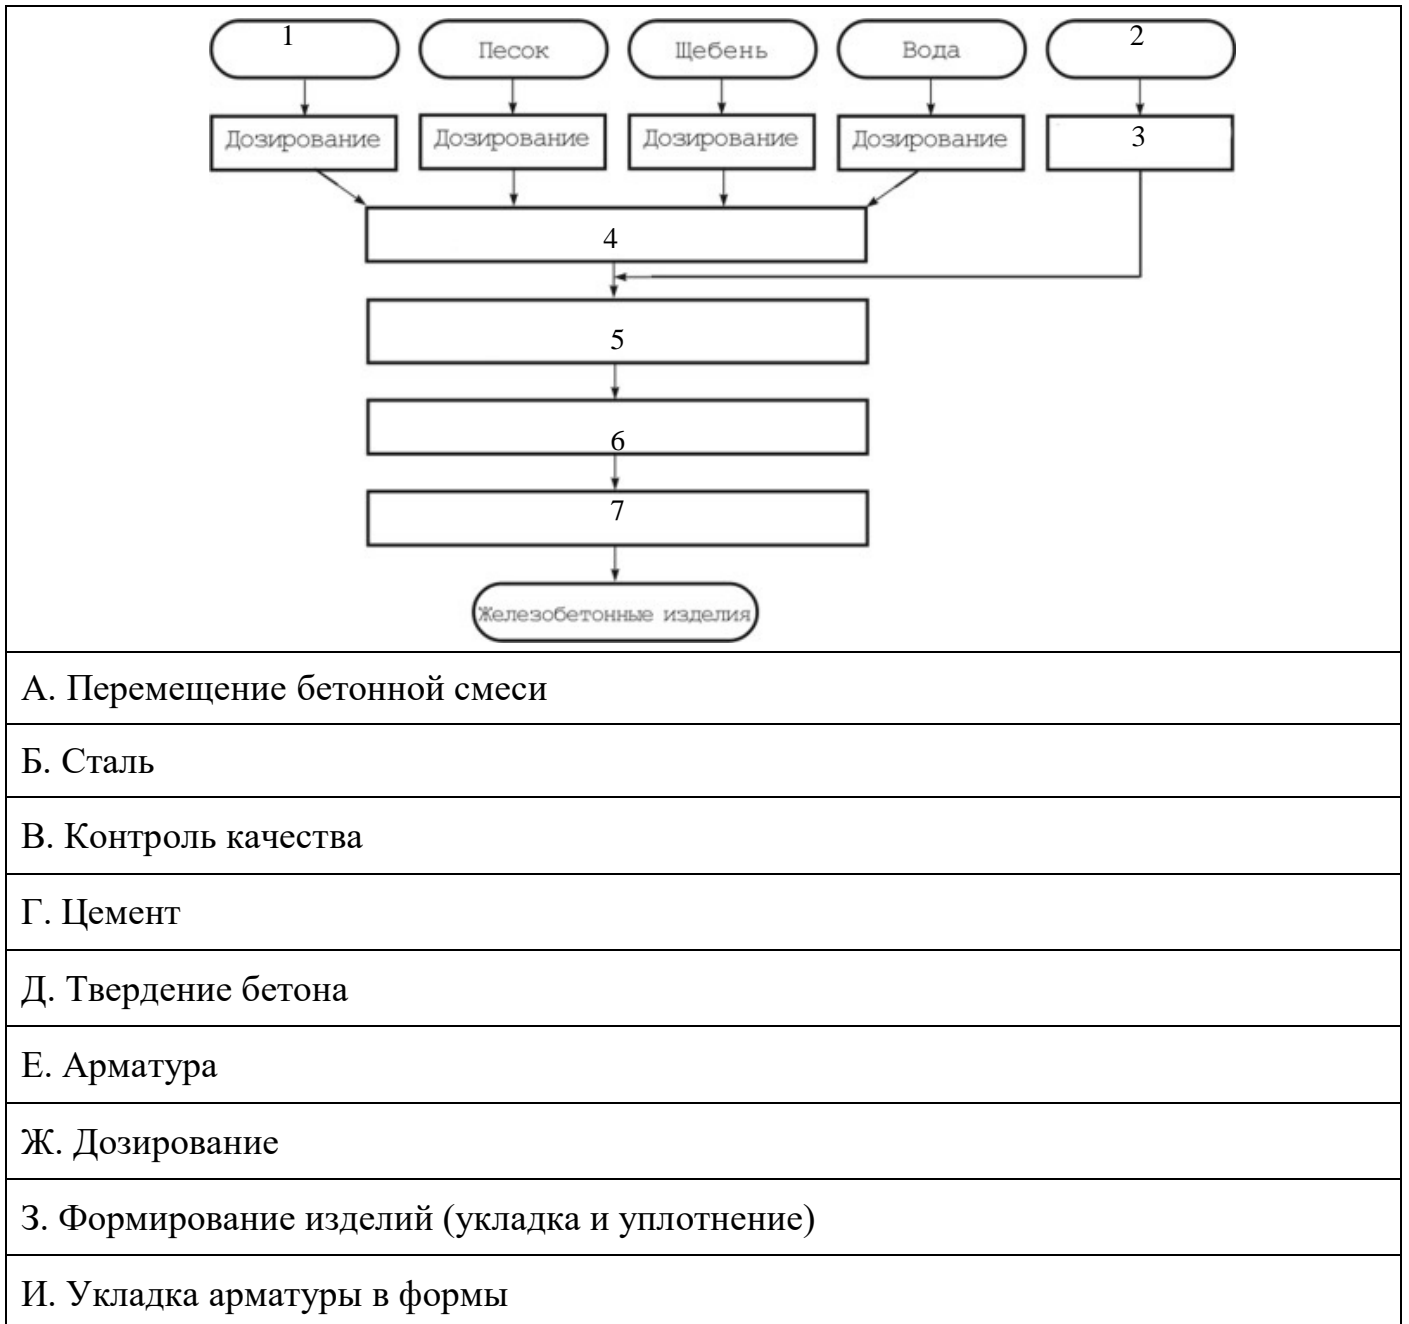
1
Песок
Щебень
Вода
2
Дозирование
Дозирование
Дозирование
Дозирование
3
4
5
6
7
Железобетонные изделия

А. Перемещение бетонной смеси

Б. Сталь

В. Контроль качества

Г. Цемент

Д. Твердение бетона

Е. Арматура

Ж. Дозирование

З. Формирование изделий (укладка и уплотнение)

И. Укладка арматуры в формы